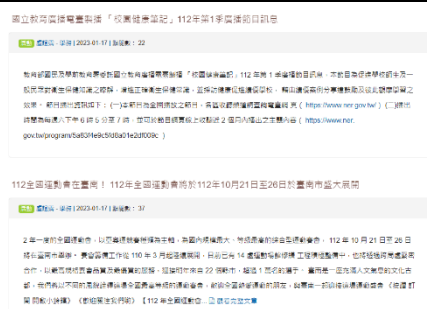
國立教育廣播電臺製播「校園健康筆記」112年第1季廣播節目訊息

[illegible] | 學務 | 2023-01-17 | 瀏覽數：22

教育部國民及學前教育署委託國立教育廣播電臺製播「校園健康筆記」，112 年第 1 季播出節目訊息，本節目係依據學校衛生法之「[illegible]」，邀請專家學者及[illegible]，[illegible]。節目播出時間如下：(一)本節目為全國聯播，每週六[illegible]播出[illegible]（https://www.ner.gov.tw/）(二)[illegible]（https://www.ner.gov.tw/program/5a83f1e9c5f3a01e2fd009c）

112全國運動會在臺南！112年全國運動會將於112年10月21日至26日於臺南市盛大展開

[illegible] | 學務 | 2023-01-17 | 瀏覽數：37

2 年一度的全國運動會，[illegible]，112 年 10 月 21 日至 26 日將在臺南市舉辦。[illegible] 110 年 3 月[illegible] 14 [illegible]，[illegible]《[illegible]》【112 全國運動會】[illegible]